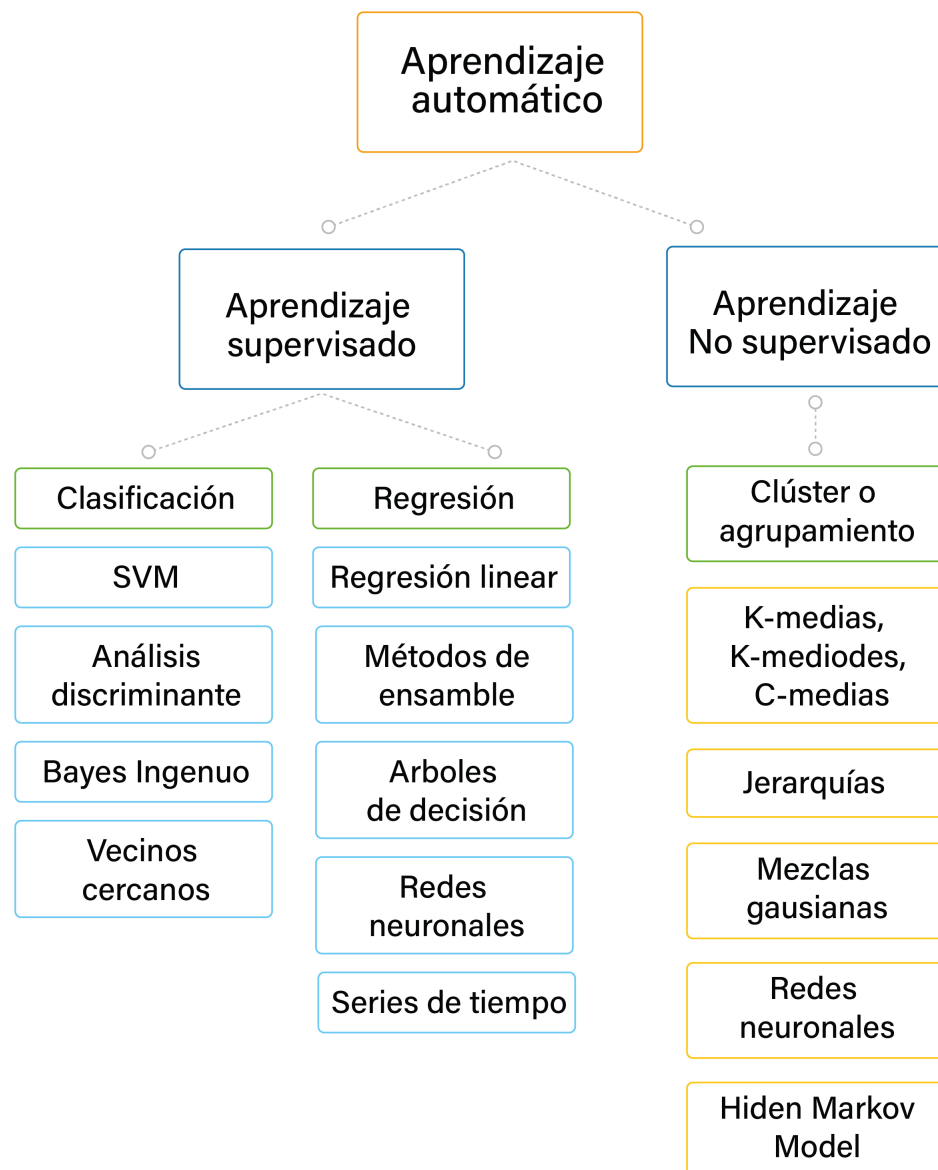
Aprendizaje automático

Aprendizaje supervisado

Aprendizaje No supervisado

Clasificación

SVM

Análisis discriminante

Bayes Ingenuo

Vecinos cercanos

Regresión

Regresión linear

Métodos de ensamble

Arboles de decisión

Redes neuronales

Series de tiempo

Clúster o agrupamiento

K-medias, K-mediodes, C-medias

Jerarquías

Mezclas gausianas

Redes neuronales

Hiden Markov Model